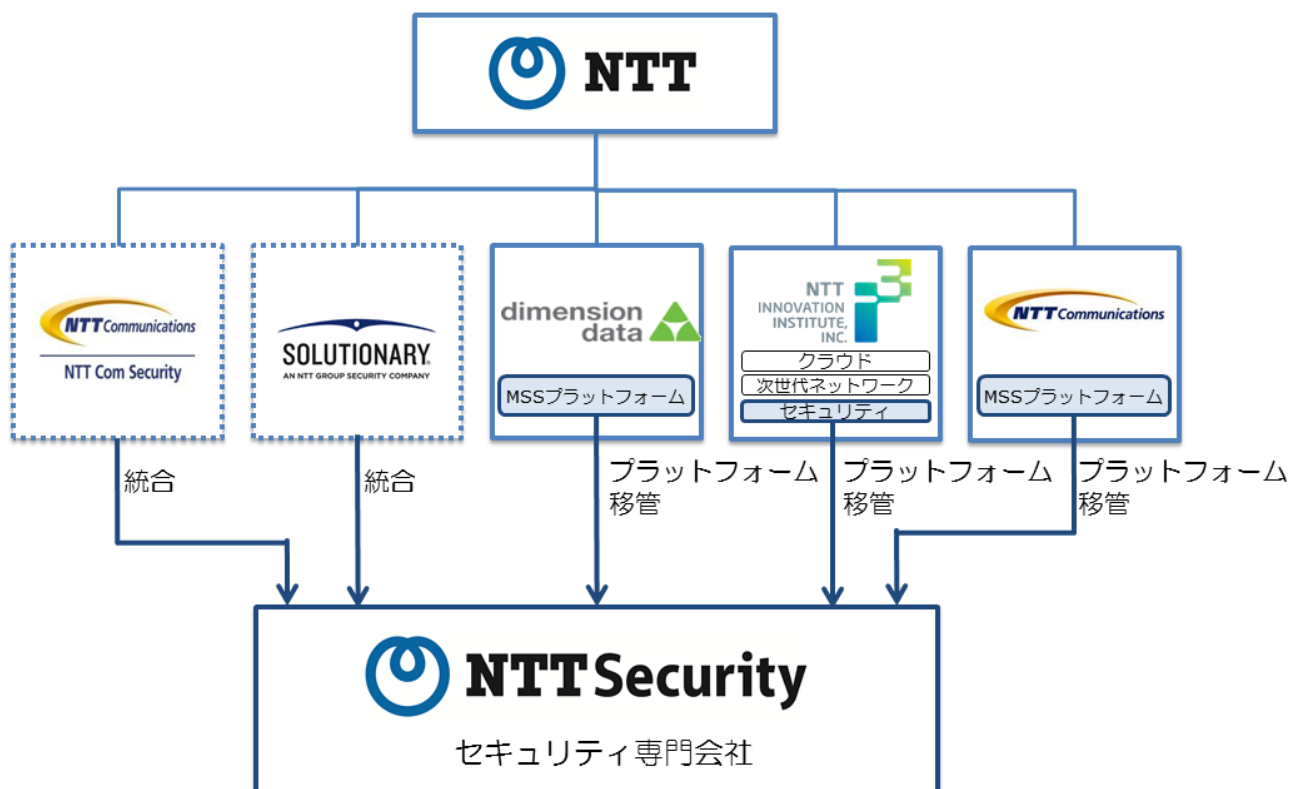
NTT

NTT Communications
NTT Com Security

SOLUTIONARY
AN NTT GROUP SECURITY COMPANY

dimension data
MSSプラットフォーム

NTT INNOVATION INSTITUTE, INC.
クラウド
次世代ネットワーク
セキュリティ

NTT Communications
MSSプラットフォーム

統合

統合

プラットフォーム移管

プラットフォーム移管

プラットフォーム移管

NTT Security
セキュリティ専門会社